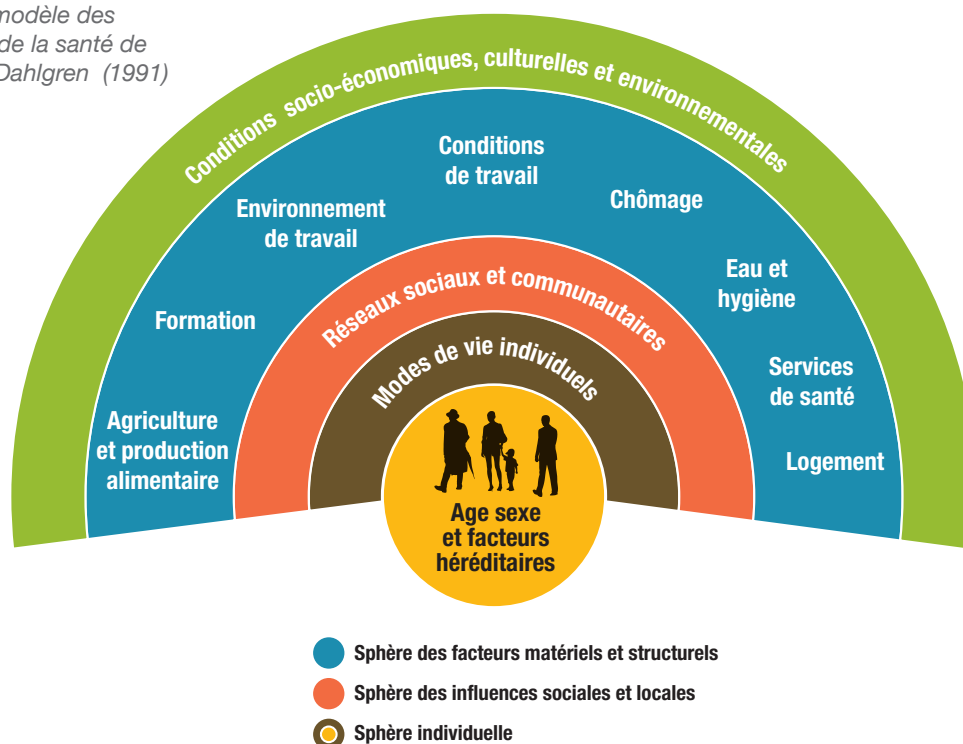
modèle des
de la santé de
Dahlgren (1991)

Conditions socio-économiques, culturelles et environnementales

Conditions de travail

Environnement de travail

Chômage

Eau et hygiène

Formation

Services de santé

Agriculture et production alimentaire

Logement

Réseaux sociaux et communautaires

Modes de vie individuels

Age sexe et facteurs héréditaires

Sphère des facteurs matériels et structurels

Sphère des influences sociales et locales

Sphère individuelle